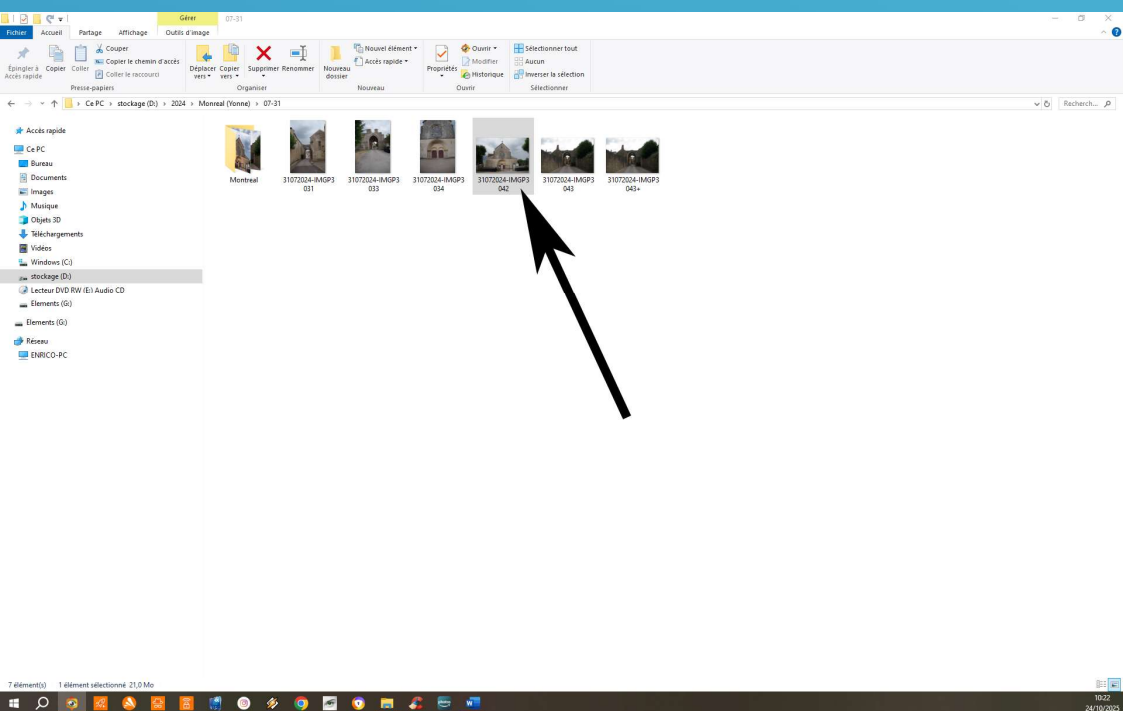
Gérer 07-31

Fichier Accueil Partage Affichage Outils d'image

Épingler à Accès rapide Copier Coller Couper Copier le chemin d'accès Coller le raccourci
Presse-papiers

Déplacer vers Copier vers Supprimer Renommer
Organiser

Nouveau dossier Nouvel élément Accès rapide
Nouveau

Propriétés Ouvrir Modifier Historique
Ouvrir

Sélectionner tout Aucun Inverser la sélection
Sélectionner

Ce PC > stockage (D:) > 2024 > Monreal (Yonne) > 07-31

Recherch...

Accès rapide
Ce PC
Bureau
Documents
Images
Musique
Objets 3D
Téléchargements
Vidéos
Windows (C:)
stockage (D:)
Lecteur DVD RW (E:) Audio CD
Elements (G:)
Elements (G:)
Réseau
ENRICO-PC

Montreal
31072024-IMGP3031
31072024-IMGP3033
31072024-IMGP3034
31072024-IMGP3042
31072024-IMGP3043
31072024-IMGP3043+

7 élément(s) 1 élément sélectionné 21,0 Mo

10:22
24/10/2025